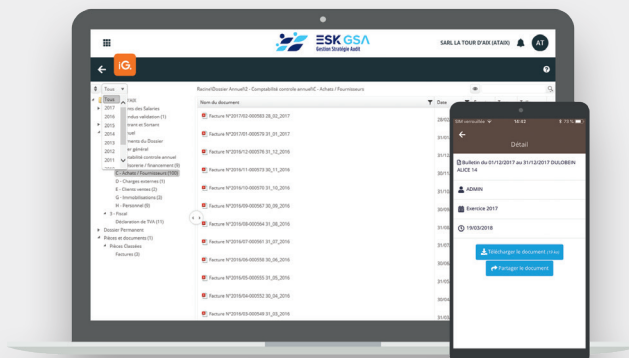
ESK GSA
Gestion Stratégie Audit
SARL LA TOUR D'AIX (ATAIX)
AT

Tous
Tous
2017
2016
2015
2014
2013
2012
2011
FAIE
ins des Salariés
indus validation (1)
rant et Sortant
ssel
nents du Dossier
ar général
tabilité controle annuel
sorerie / financement (9)
C - Achats / Fournisseurs (100)
D - Charges externes (1)
E - Clients ventes (2)
G - Immobilisations (2)
M - Personnel (8)
3 - Fiscal
Déclaration de TVA (11)
Dossier Permanent
Pièces et documents (1)
Pièces Classées
Factures (2)

Racine\Dossier Annuel\2 - Comptabilité controle annuel\C - Achats / Fournisseurs
Nom du document
Date
Facture N°2017/02-000583 28_02_2017
Facture N°2017/01-000579 31_01_2017
Facture N°2016/12-000578 31_12_2016
Facture N°2016/11-000573 30_11_2016
Facture N°2016/10-000570 31_10_2016
Facture N°2016/09-000567 30_09_2016
Facture N°2016/08-000564 31_08_2016
Facture N°2016/07-000561 31_07_2016
Facture N°2016/06-000558 30_06_2016
Facture N°2016/05-000555 31_05_2016
Facture N°2016/04-000552 30_04_2016
Facture N°2016/03-000549 31_03_2016

SFR verrouillée
14:42
73 %
Détail
Bulletin du 01/12/2017 au 31/12/2017 DULOBEIN ALICE 14
ADMIN
Exercice 2017
19/03/2018
Télécharger le document (29 ko)
Partager le document